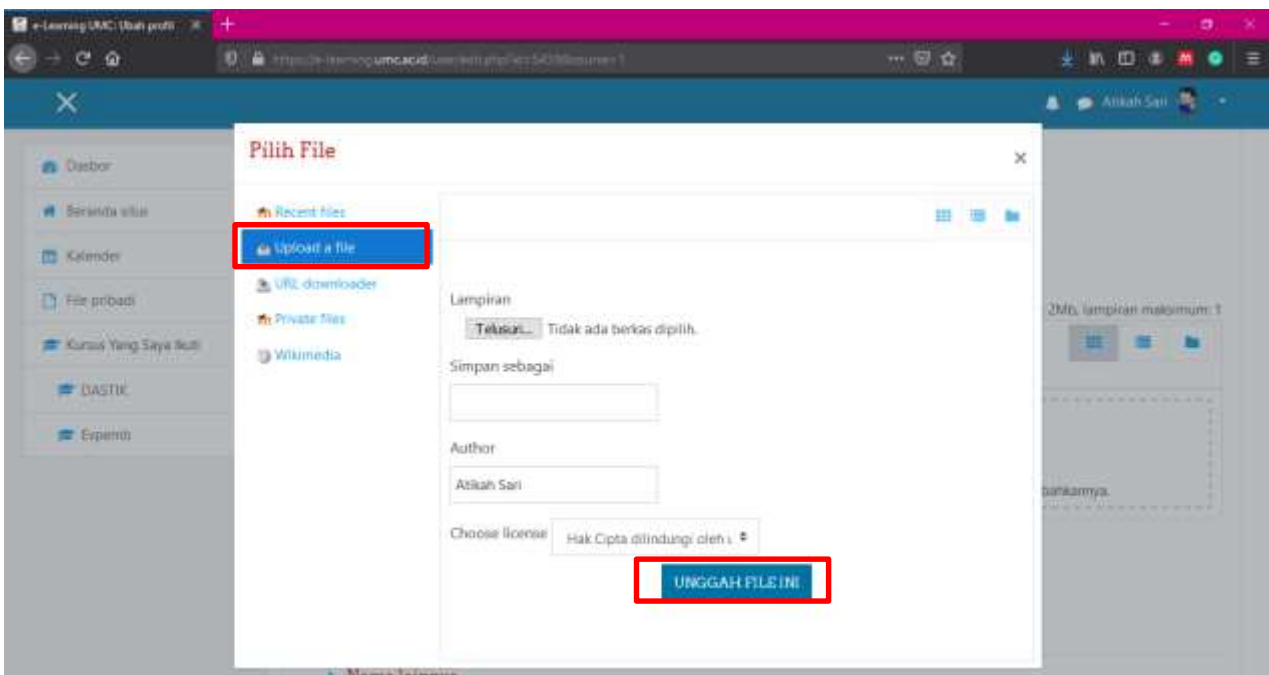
e-Learning UMC: Ubah profil

https://e-learning.umc.ac.id/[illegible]

Atikah Sari

Dasbor
Beranda situs
Kalender
File pribadi
Kursus Yang Saya Ikuti
DASTIK
Evpemb

Pilih File

Recent files
Upload a file
URL downloader
Private files
Wikimedia

Lampiran
Telusuri... Tidak ada berkas dipilih.

Simpan sebagai

Author
Atikah Sari

Choose license
Hak Cipta dilindungi oleh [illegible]

UNGGAH FILE INI

2Mb, lampiran maksimum: 1

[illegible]bahkannya.